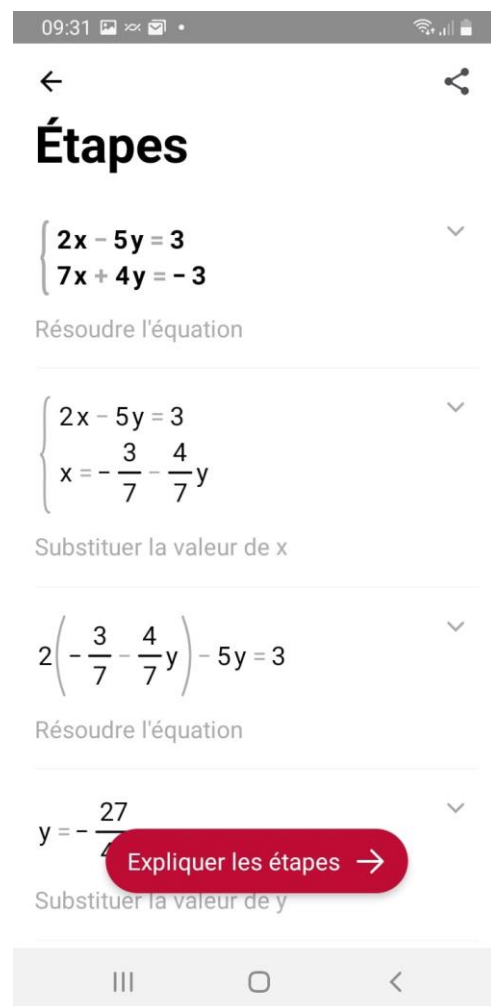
09:31

Étapes

$\begin{cases} 2x - 5y = 3 \\ 7x + 4y = -3 \end{cases}$

Résoudre l'équation

$\begin{cases} 2x - 5y = 3 \\ x = -\frac{3}{7} - \frac{4}{7}y \end{cases}$

Substituer la valeur de x

$2\left(-\frac{3}{7} - \frac{4}{7}y\right) - 5y = 3$

Résoudre l'équation

$y = -\frac{27}{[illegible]}$

Expliquer les étapes →

Substituer la valeur de y